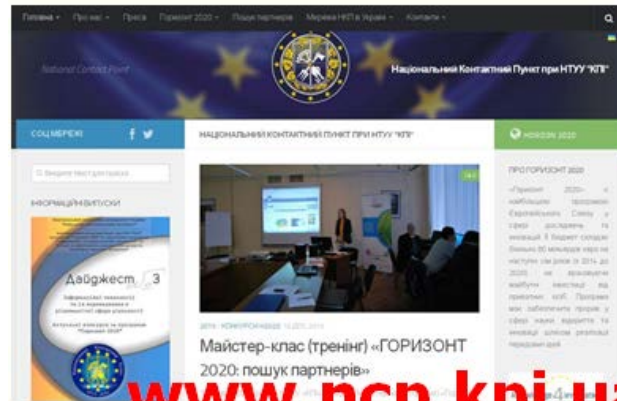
Головна ▾ Про нас ▾ Преса Горизонт 2020 ▾ Пошук партнерів Мережа НКП в Україні ▾ Контакти ▾

National Contact Point

Національний Контактний Пункт при НТУУ "КПІ"

СОЦ МЕРЕЖІ

НАЦІОНАЛЬНИЙ КОНТАКТНИЙ ПУНКТ ПРИ НТУУ "КПІ"

HORIZON 2020

Введіть текст для пошуку

ІНФОРМАЦІЙНІ ВИПУСКИ

Дайджест 3

ПРО ГОРИЗОНТ 2020

«Горизонт 2020» – є найбільшою програмою Європейського Союзу у сфері досліджень та інновацій. Її бюджет складає близько 80 мільярдів євро на наступні сім років (з 2014 до 2020) не враховуючи майбутні інвестиції від приватних осіб. Програма має забезпечити прориви у сфері науки, відкриття та інновацій шляхом реалізації передових ідей.

Майстер-клас (тренінг) «ГОРИЗОНТ 2020: пошук партнерів»

www.ncp.kpi.ua